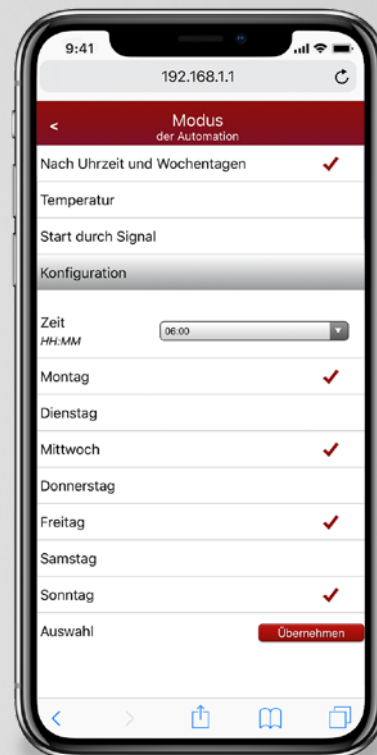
9:41

192.168.1.1

<

Modus
der Automation

Nach Uhrzeit und Wochentagen ✓

Temperatur

Start durch Signal

Konfiguration

Zeit
HH:MM

06:00

Montag ✓

Dienstag

Mittwoch ✓

Donnerstag

Freitag ✓

Samstag

Sonntag ✓

Auswahl

Übernehmen